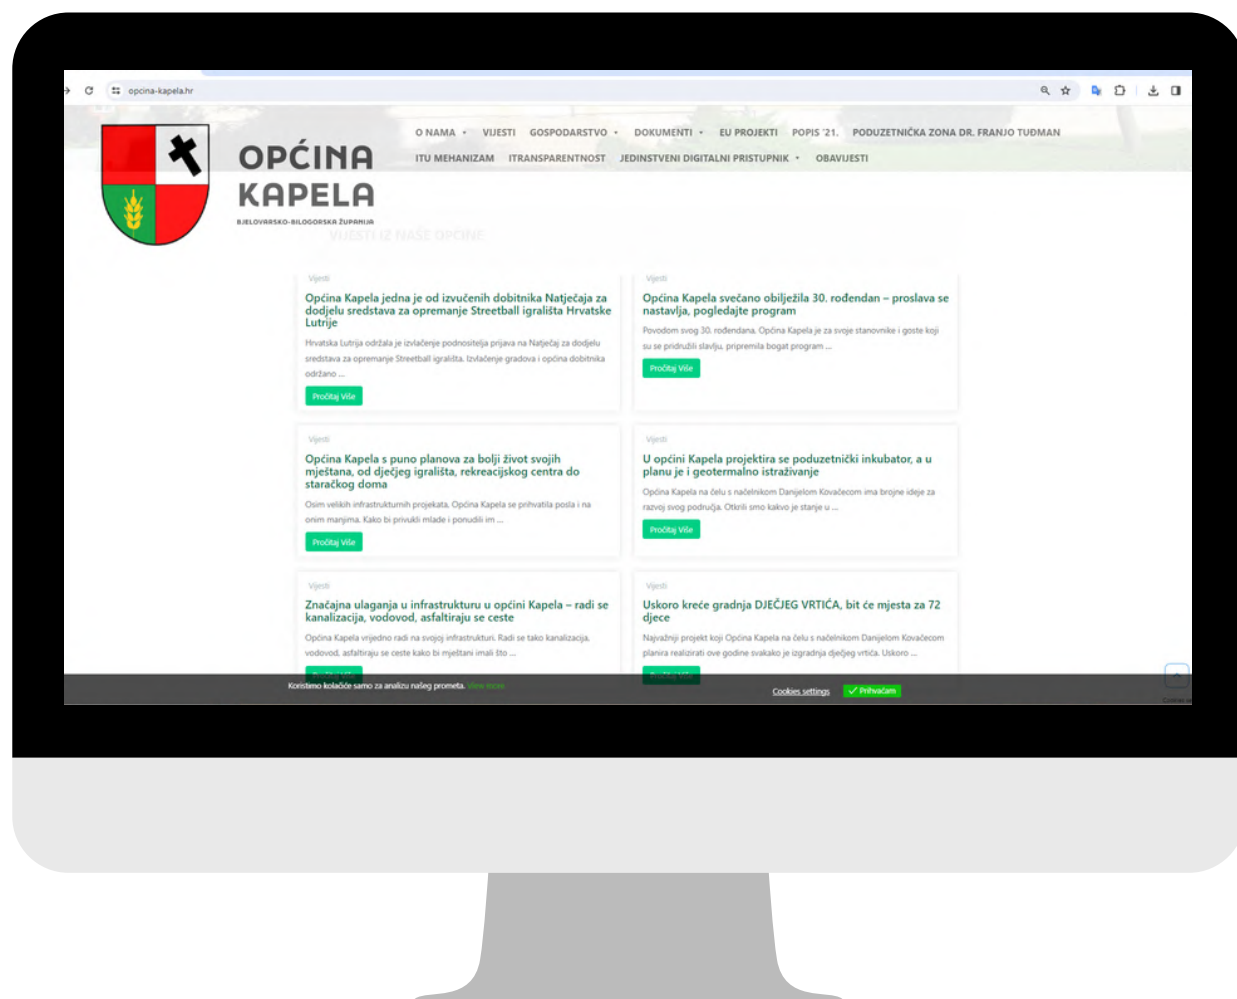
opcina-kapela.hr

OPĆINA KAPELA
BJELOVARSKO-BILOGORSKA ŽUPANIJA

O NAMA • VIJESTI GOSPODARSTVO • DOKUMENTI • EU PROJEKTI POPIS '21. PODUZETNIČKA ZONA DR. FRANJO TUĐMAN
ITU MEHANIZAM ITRANSPARENTNOST JEDINSTVENI DIGITALNI PRISTUPNIK • OBAVIJESTI

VIJESTI IZ NAŠE OPĆINE

Vijesti
Općina Kapela jedna je od izvučenih dobitnika Natječaja za dodjelu sredstava za opremanje Streetball igrališta Hrvatske Lutrije
Hrvatska Lutrija održala je izvlačenje podnositelja prijava na Natječaj za dodjelu sredstava za opremanje Streetball igrališta. Izvlačenje gradova i općina dobitnika održano ...
Pročitaj Više

Vijesti
Općina Kapela svečano obilježila 30. rođendan – proslava se nastavlja, pogledajte program
Povodom svog 30. rođendana, Općina Kapela je za svoje stanovnike i goste koji su se pridružili slavlju, pripremila bogat program ...
Pročitaj Više

Vijesti
Općina Kapela s puno planova za bolji život svojih mještana, od dječjeg igrališta, rekreacijskog centra do staračkog doma
Osim velikih infrastrukturnih projekata, Općina Kapela se prihvatila posla i na onim manjima. Kako bi privukli mlade i ponudili im ...
Pročitaj Više

Vijesti
U općini Kapela projektira se poduzetnički inkubator, a u planu je i geotermalno istraživanje
Općina Kapela na čelu s načelnikom Danijelom Kovačecom ima brojne ideje za razvoj svog područja. Otkrili smo kakvo je stanje u ...
Pročitaj Više

Vijesti
Značajna ulaganja u infrastrukturu u općini Kapela – radi se kanalizacija, vodovod, asfaltiraju se ceste
Općina Kapela vrijedno radi na svojoj infrastrukturi. Radi se tako kanalizacija, vodovod, asfaltiraju se ceste kako bi mještani imali što ...

Vijesti
Uskoro kreće gradnja DJEČJEG VRTIĆA, bit će mjesta za 72 djece
Najvažniji projekt koji Općina Kapela na čelu s načelnikom Danijelom Kovačecom planira realizirati ove godine svakako je izgradnja dječjeg vrtića. Uskoro ...

Koristimo kolačiće samo za analizu našeg prometa. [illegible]
Cookies settings
Prihvaćam